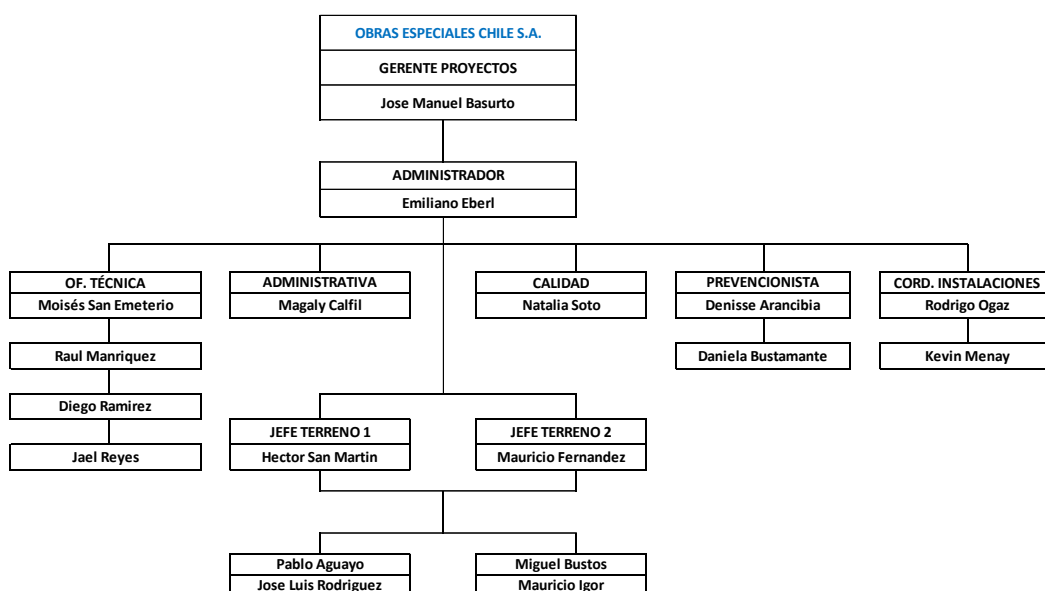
OBRAS ESPECIALES CHILE S.A.
GERENTE PROYECTOS
Jose Manuel Basurto

ADMINISTRADOR
Emiliano Eberl

OF. TÉCNICA
Moisés San Emeterio

Raul Manriquez

Diego Ramirez

Jael Reyes

ADMINISTRATIVA
Magaly Calfil

CALIDAD
Natalia Soto

PREVENCIONISTA
Denisse Arancibia

Daniela Bustamante

CORD. INSTALACIONES
Rodrigo Ogaz

Kevin Menay

JEFE TERRENO 1
Hector San Martin

JEFE TERRENO 2
Mauricio Fernandez

Pablo Aguayo
Jose Luis Rodriguez

Miguel Bustos
Mauricio Igor